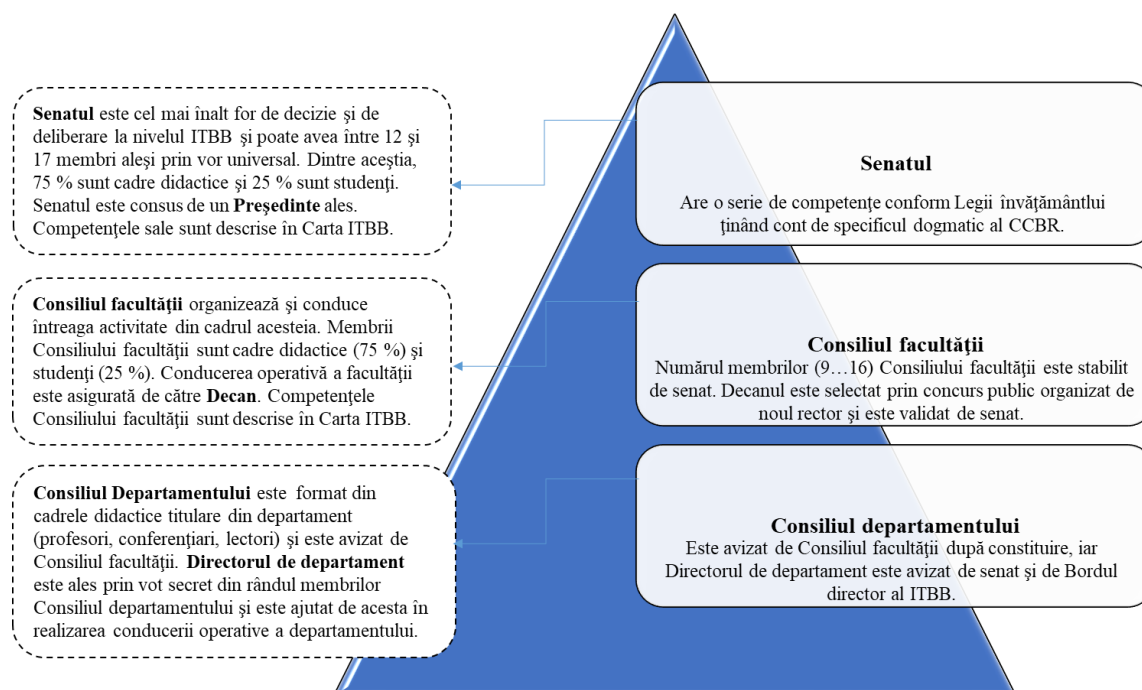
**Senatul** este cel mai înalt for de decizie şi de deliberare la nivelul ITBB şi poate avea între 12 şi 17 membri aleşi prin vor universal. Dintre aceştia, 75 % sunt cadre didactice şi 25 % sunt studenţi. Senatul este consus de un **Preşedinte** ales. Competenţele sale sunt descrise în Carta ITBB.

**Senatul**
Are o serie de competenţe conform Legii învăţământlui ţinând cont de specificul dogmatic al CCBR.

**Consiliul facultăţii** organizează şi conduce întreaga activitate din cadrul acesteia. Membrii Consiliului facultăţii sunt cadre didactice (75 %) şi studenţi (25 %). Conducerea operativă a facultăţii este asigurată de către **Decan**. Competenţele Consiliului facultăţii sunt descrise în Carta ITBB.

**Consiliul facultăţii**
Numărul membrilor (9…16) Consiliului facultăţii este stabilit de senat. Decanul este selectat prin concurs public organizat de noul rector şi este validat de senat.

**Consiliul Departamentului** este format din cadrele didactice titulare din departament (profesori, conferenţiari, lectori) şi este avizat de Consiliul facultăţii. **Directorul de departament** este ales prin vot secret din rândul membrilor Consiliul departamentului şi este ajutat de acesta în realizarea conducerii operative a departamentului.

**Consiliul departamentului**
Este avizat de Consiliul facultăţii după constituire, iar Directorul de departament este avizat de senat şi de Bordul director al ITBB.